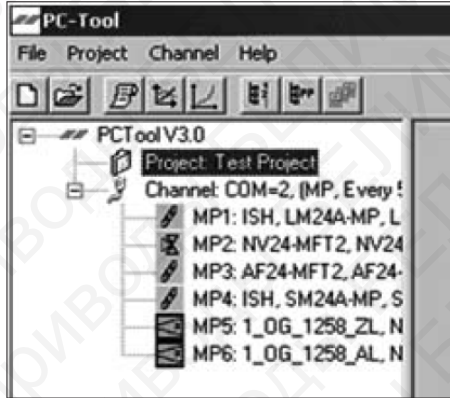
PC-Tool
File Project Channel Help
PCTool V3.0
Project: Test Project
Channel: COM=2, (MP, Every 5
MP1: ISH, LM24A-MP, L
MP2: NV24-MFT2, NV24
MP3: AF24-MFT2, AF24-
MP4: ISH, SM24A-MP, S
MP5: 1_OG_1258_ZL, N
MP6: 1_OG_1258_AL, N